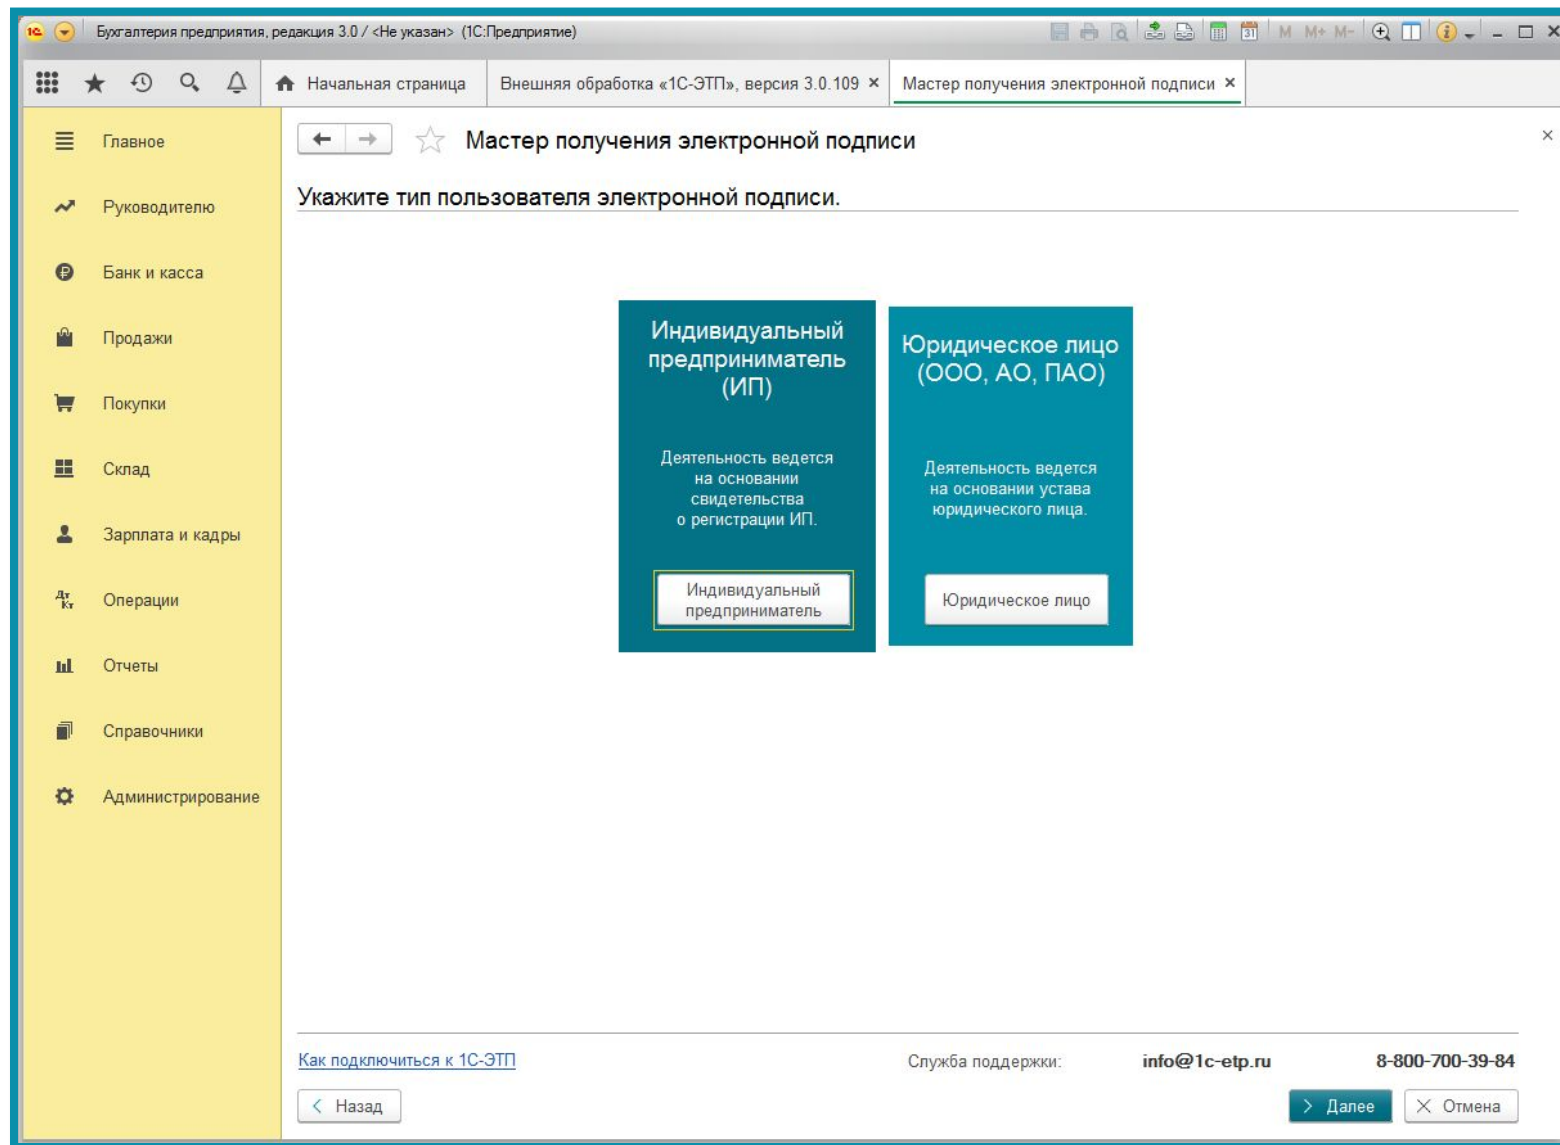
Бухгалтерия предприятия, редакция 3.0 / <Не указан> (1С:Предприятие)

M M+ M-

Начальная страница | Внешняя обработка «1С-ЭТП», версия 3.0.109 × | Мастер получения электронной подписи ×

Главное
Руководителю
Банк и касса
Продажи
Покупки
Склад
Зарплата и кадры
Операции
Отчеты
Справочники
Администрирование

Мастер получения электронной подписи

Укажите тип пользователя электронной подписи.

Индивидуальный предприниматель (ИП)

Деятельность ведется на основании свидетельства о регистрации ИП.

Индивидуальный предприниматель

Юридическое лицо (ООО, АО, ПАО)

Деятельность ведется на основании устава юридического лица.

Юридическое лицо

Как подключиться к 1С-ЭТП

Служба поддержки: info@1c-etp.ru 8-800-700-39-84

Назад

Далее

Отмена